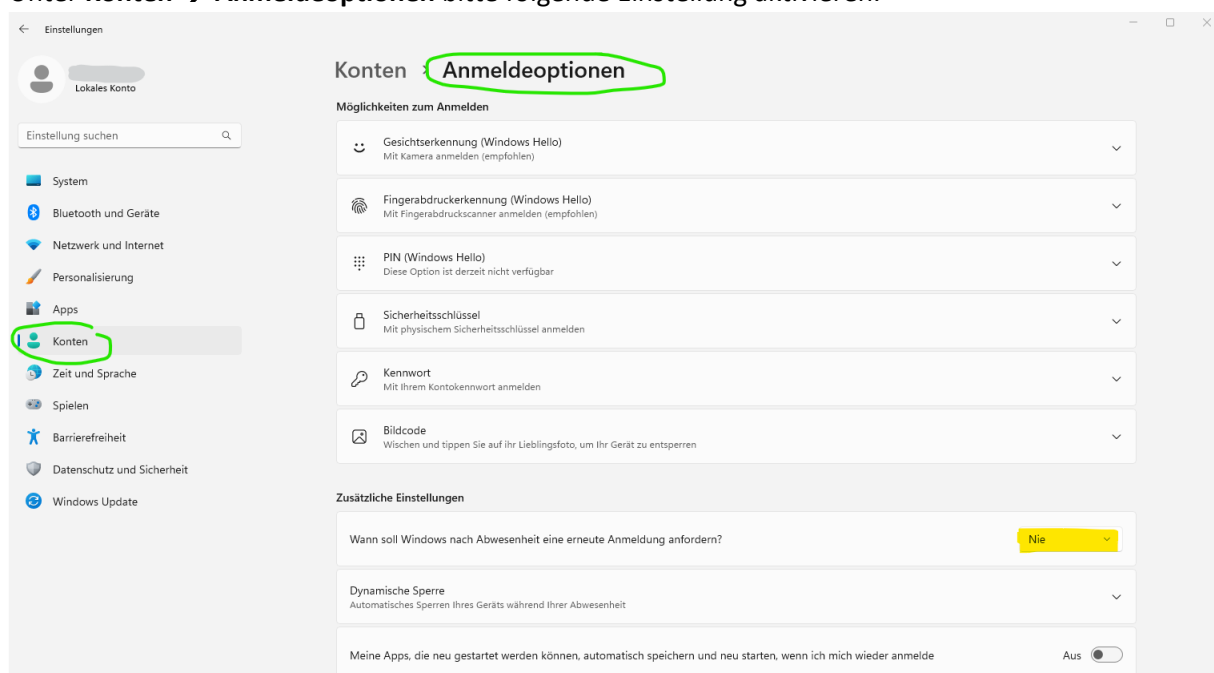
Unter Konten → Anmeldeoptionen bitte folgende Einstellung aktivieren:

Einstellungen

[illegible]
Lokales Konto

Einstellung suchen

System
Bluetooth und Geräte
Netzwerk und Internet
Personalisierung
Apps
Konten
Zeit und Sprache
Spielen
Barrierefreiheit
Datenschutz und Sicherheit
Windows Update

Konten > Anmeldeoptionen

Möglichkeiten zum Anmelden

Gesichtserkennung (Windows Hello)
Mit Kamera anmelden (empfohlen)

Fingerabdruckerkennung (Windows Hello)
Mit Fingerabdruckscanner anmelden (empfohlen)

PIN (Windows Hello)
Diese Option ist derzeit nicht verfügbar

Sicherheitsschlüssel
Mit physischem Sicherheitsschlüssel anmelden

Kennwort
Mit Ihrem Kontokennwort anmelden

Bildcode
Wischen und tippen Sie auf ihr Lieblingsfoto, um Ihr Gerät zu entsperren

Zusätzliche Einstellungen

Wann soll Windows nach Abwesenheit eine erneute Anmeldung anfordern? Nie

Dynamische Sperre
Automatisches Sperren Ihres Geräts während Ihrer Abwesenheit

Meine Apps, die neu gestartet werden können, automatisch speichern und neu starten, wenn ich mich wieder anmelde Aus